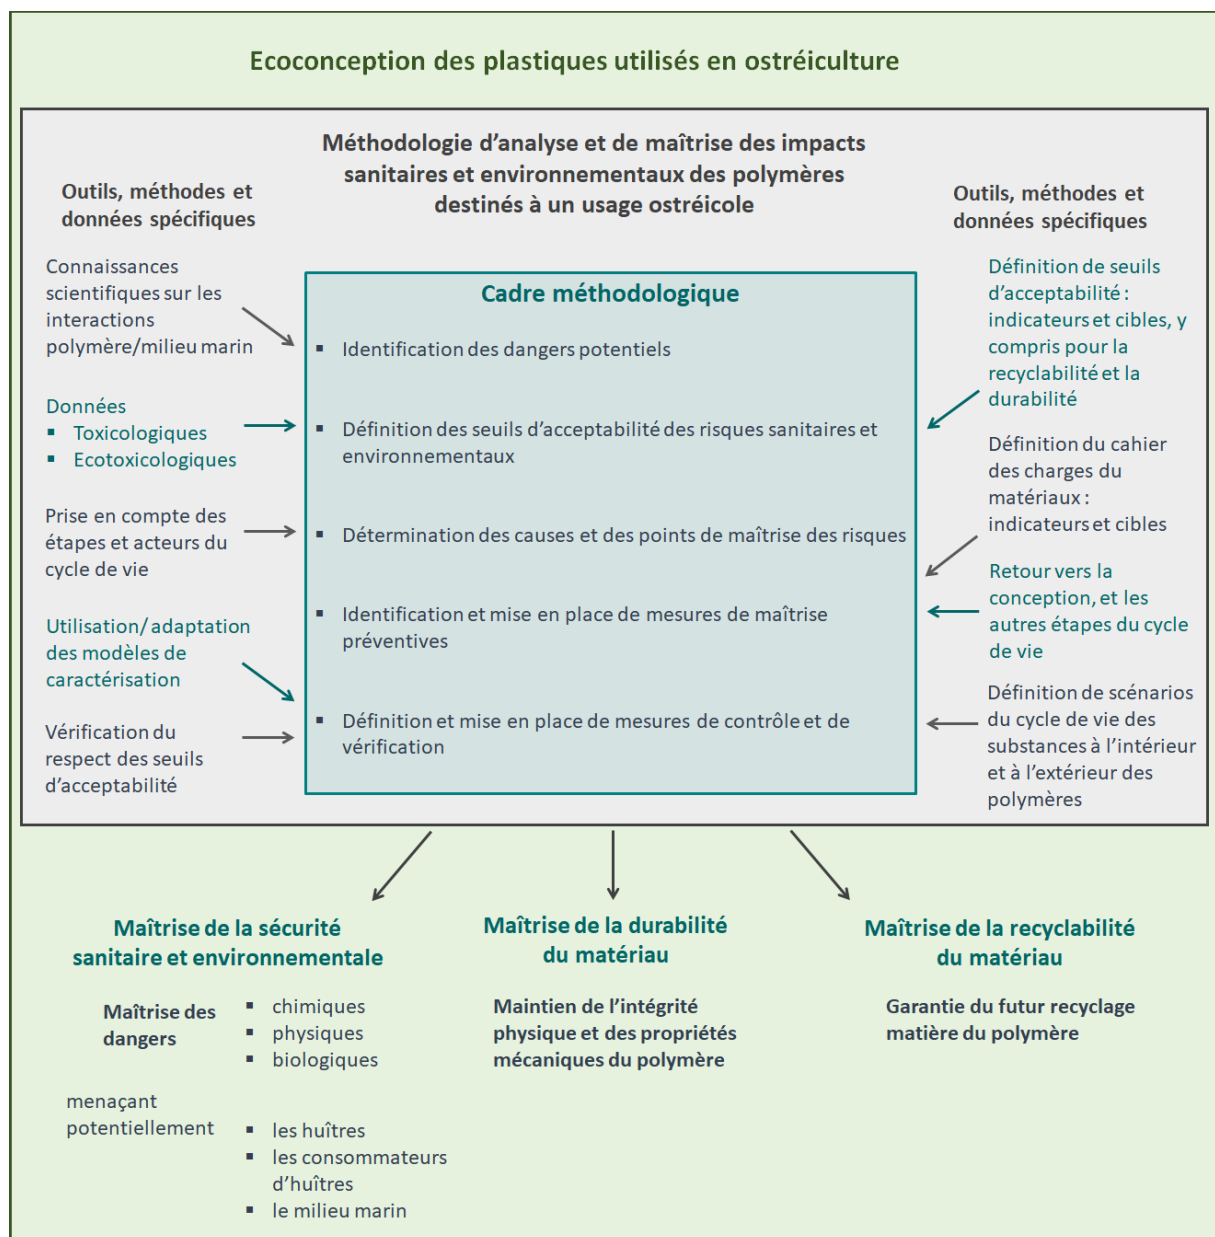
Ecoconception des plastiques utilisés en ostréiculture

Méthodologie d'analyse et de maîtrise des impacts sanitaires et environnementaux des polymères destinés à un usage ostréicole

Outils, méthodes et données spécifiques

Connaissances scientifiques sur les interactions polymère/milieu marin

Données
- Toxicologiques
- Ecotoxicologiques

Prise en compte des étapes et acteurs du cycle de vie

Utilisation/adaptation des modèles de caractérisation

Vérification du respect des seuils d'acceptabilité

Cadre méthodologique

- Identification des dangers potentiels
- Définition des seuils d'acceptabilité des risques sanitaires et environnementaux
- Détermination des causes et des points de maîtrise des risques
- Identification et mise en place de mesures de maîtrise préventives
- Définition et mise en place de mesures de contrôle et de vérification

Outils, méthodes et données spécifiques

Définition de seuils d'acceptabilité : indicateurs et cibles, y compris pour la recyclabilité et la durabilité

Définition du cahier des charges du matériaux : indicateurs et cibles

Retour vers la conception, et les autres étapes du cycle de vie

Définition de scénarios du cycle de vie des substances à l'intérieur et à l'extérieur des polymères

Maîtrise de la sécurité sanitaire et environnementale

Maîtrise des dangers
- chimiques
- physiques
- biologiques

menaçant potentiellement
- les huîtres
- les consommateurs d'huîtres
- le milieu marin

Maîtrise de la durabilité du matériau

Maintien de l'intégrité physique et des propriétés mécaniques du polymère

Maîtrise de la recyclabilité du matériau

Garantie du futur recyclage matière du polymère